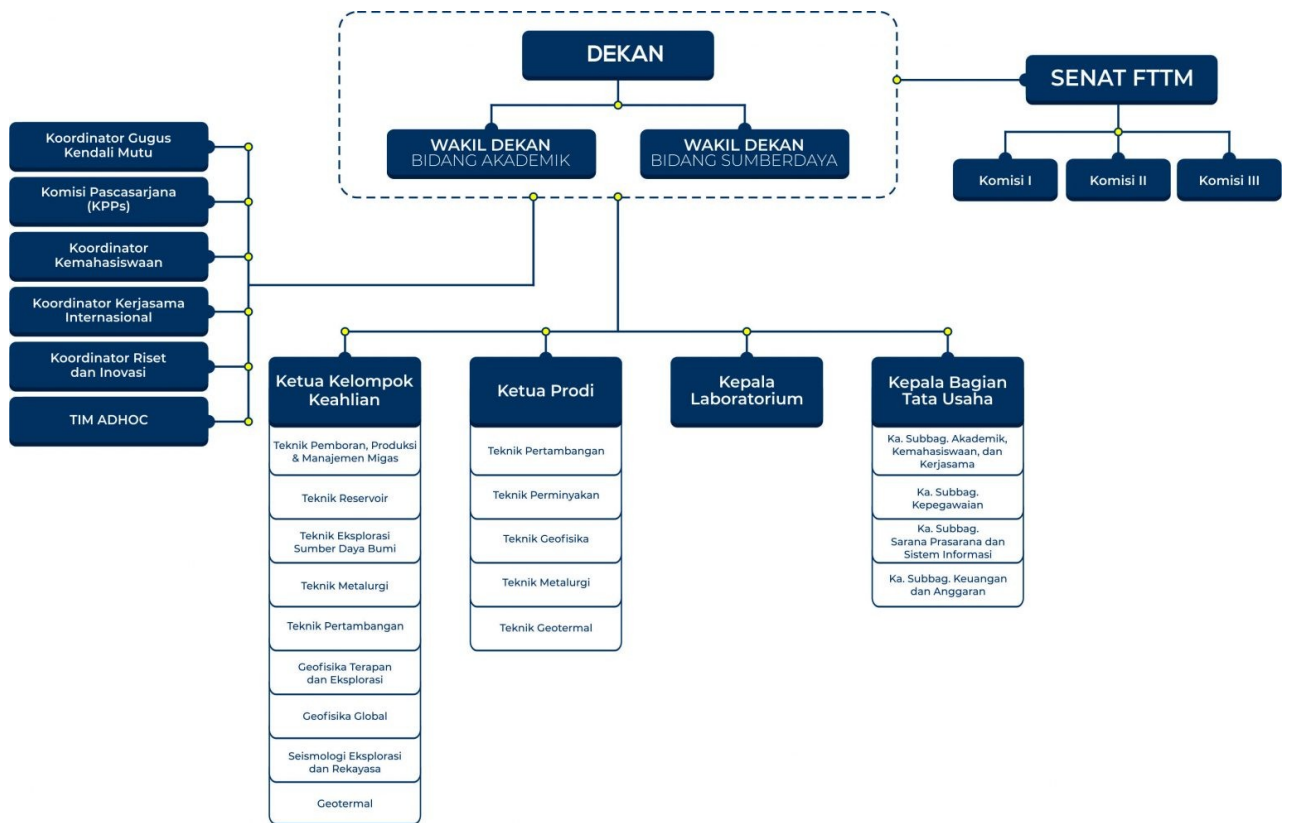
DEKAN

WAKIL DEKAN
BIDANG AKADEMIK

WAKIL DEKAN
BIDANG SUMBERDAYA

SENAT FTTM

Komisi I

Komisi II

Komisi III

Koordinator Gugus Kendali Mutu

Komisi Pascasarjana (KPPs)

Koordinator Kemahasiswaan

Koordinator Kerjasama Internasional

Koordinator Riset dan Inovasi

TIM ADHOC

Ketua Kelompok Keahlian

Teknik Pemboran, Produksi & Manajemen Migas

Teknik Reservoir

Teknik Eksplorasi Sumber Daya Bumi

Teknik Metalurgi

Teknik Pertambangan

Geofisika Terapan dan Eksplorasi

Geofisika Global

Seismologi Eksplorasi dan Rekayasa

Geotermal

Ketua Prodi

Teknik Pertambangan

Teknik Perminyakan

Teknik Geofisika

Teknik Metalurgi

Teknik Geotermal

Kepala Laboratorium

Kepala Bagian Tata Usaha

Ka. Subbag. Akademik, Kemahasiswaan, dan Kerjasama

Ka. Subbag. Kepegawaian

Ka. Subbag. Sarana Prasarana dan Sistem Informasi

Ka. Subbag. Keuangan dan Anggaran